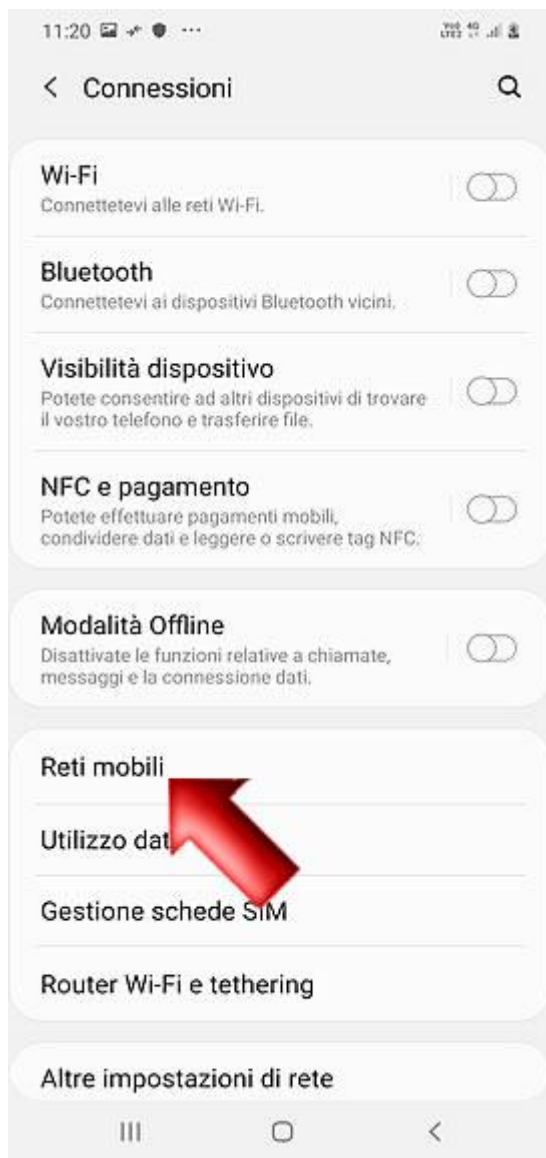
11:20

< Connessioni

Wi-Fi
Connettetevi alle reti Wi-Fi.

Bluetooth
Connettetevi ai dispositivi Bluetooth vicini.

Visibilità dispositivo
Potete consentire ad altri dispositivi di trovare il vostro telefono e trasferire file.

NFC e pagamento
Potete effettuare pagamenti mobili, condividere dati e leggere o scrivere tag NFC.

Modalità Offline
Disattivate le funzioni relative a chiamate, messaggi e la connessione dati.

Reti mobili

Utilizzo dat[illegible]

Gestione schede SIM

Router Wi-Fi e tethering

Altre impostazioni di rete